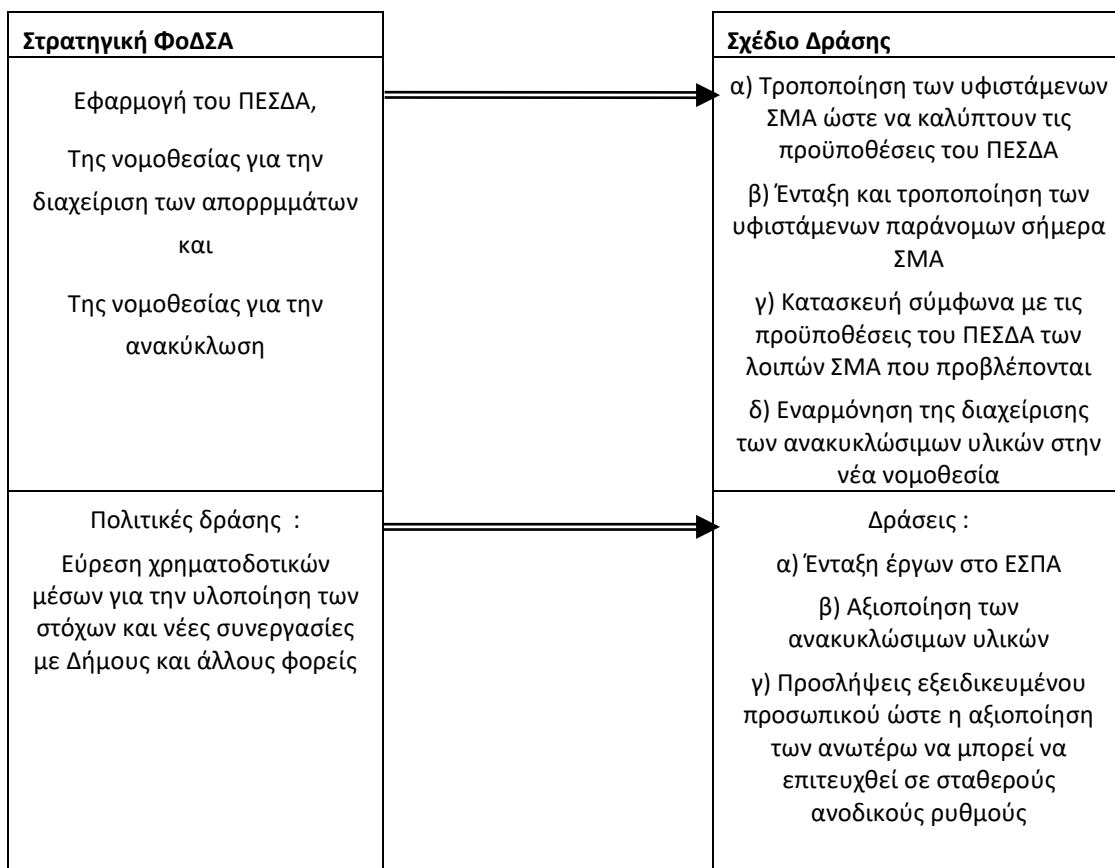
| Στρατηγική ΦοΔΣΑ | Σχέδιο Δράσης |
|---|---|
| Εφαρμογή του ΠΕΣΔΑ, Της νομοθεσίας για την διαχείριση των απορρμμάτων και Της νομοθεσίας για την ανακύκλωση | α) Τροποποίηση των υφιστάμενων ΣΜΑ ώστε να καλύπτουν τις προϋποθέσεις του ΠΕΣΔΑ β) Ένταξη και τροποποίηση των υφιστάμενων παράνομων σήμερα ΣΜΑ γ) Κατασκευή σύμφωνα με τις προϋποθέσεις του ΠΕΣΔΑ των λοιπών ΣΜΑ που προβλέπονται δ) Εναρμόνηση της διαχείρισης των ανακυκλώσιμων υλικών στην νέα νομοθεσία |
| Πολιτικές δράσης : Εύρεση χρηματοδοτικών μέσων για την υλοποίηση των στόχων και νέες συνεργασίες με Δήμους και άλλους φορείς | Δράσεις : α) Ένταξη έργων στο ΕΣΠΑ β) Αξιοποίηση των ανακυκλώσιμων υλικών γ) Προσλήψεις εξειδικευμένου προσωπικού ώστε η αξιοποίηση των ανωτέρω να μπορεί να επιτευχθεί σε σταθερούς ανοδικούς ρυθμούς |